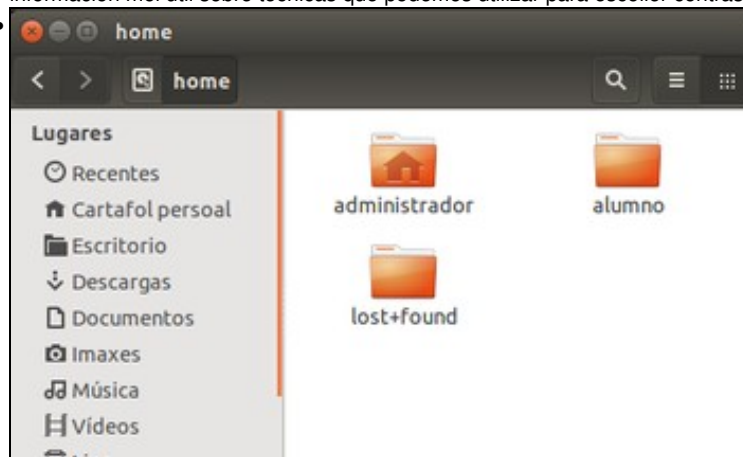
Información moi útil sobre técnicas que podemos utilizar para escoller contras

home

home

Lugares

Recentes

Cartafol persoal

Escritorio

Descargas

Documentos

Imaxes

Música

Vídeos

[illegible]

administrador

alumno

lost+found